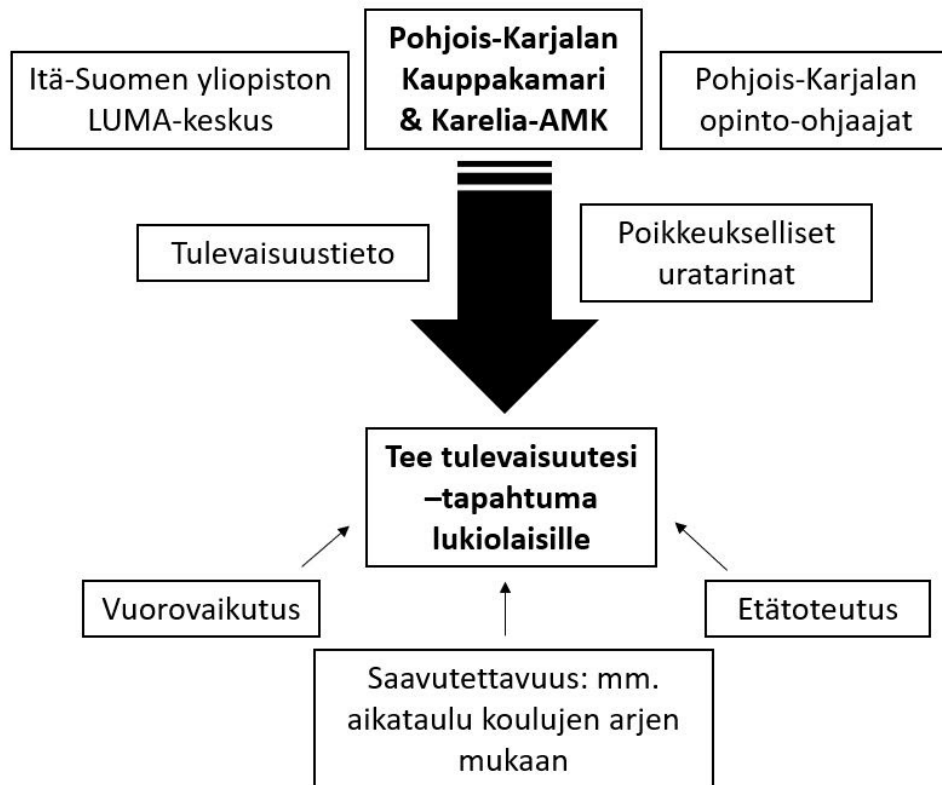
Itä-Suomen yliopiston LUMA-keskus

**Pohjois-Karjalan Kauppakamari & Karelia-AMK**

Pohjois-Karjalan opinto-ohjaajat

Tulevaisuustieto

Poikkeukselliset uratarinat

**Tee tulevaisuutesi –tapahtuma lukiolaisille**

Vuorovaikutus

Etätoteutus

Saavutettavuus: mm. aikataulu koulujen arjen mukaan